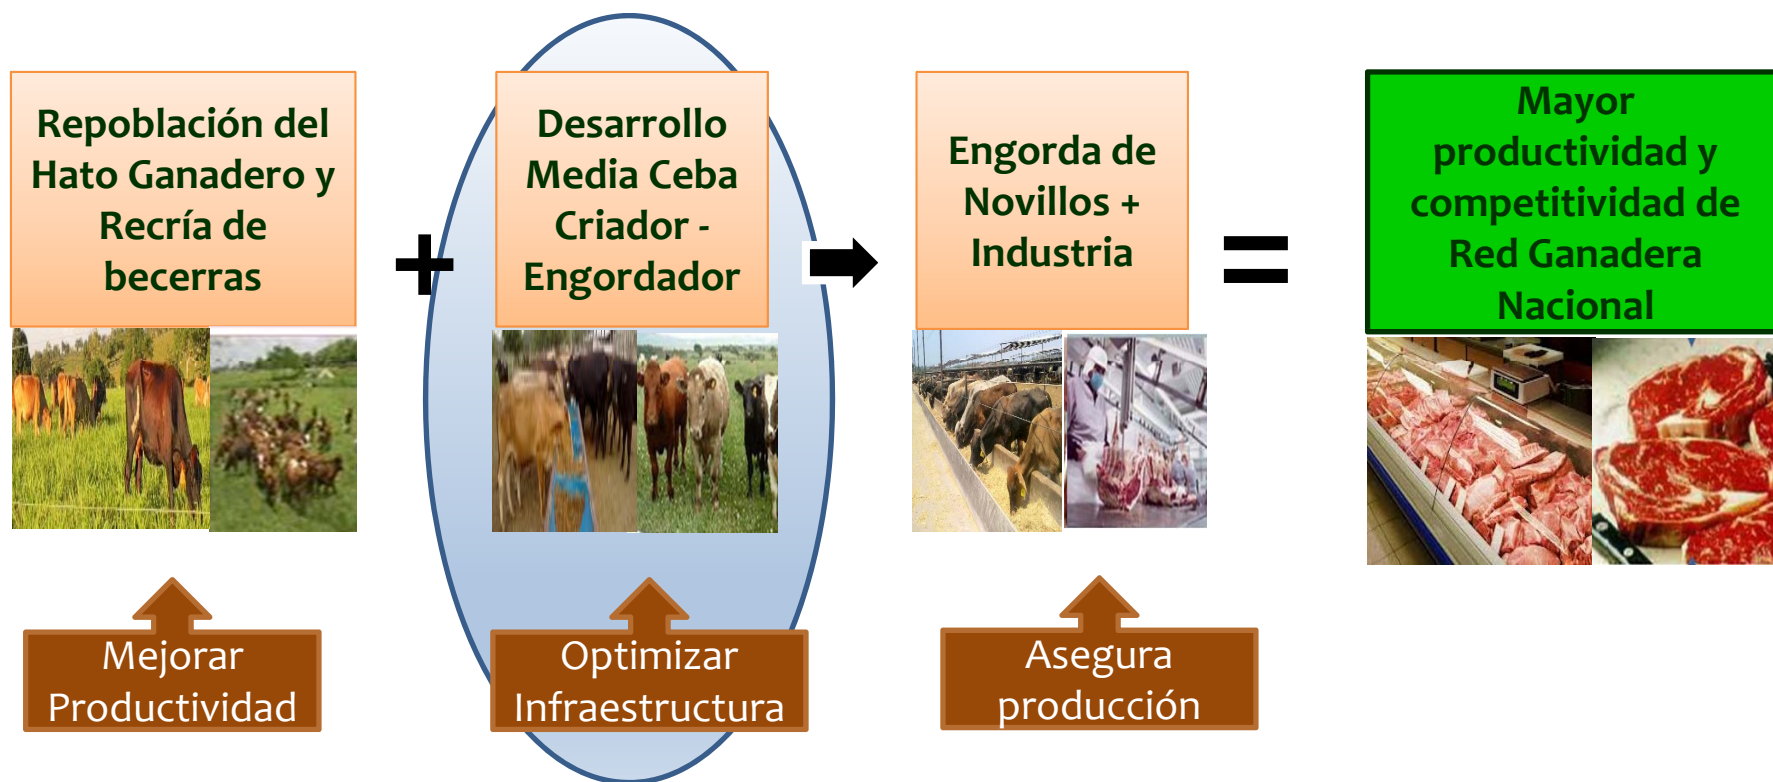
Repoblación del Hato Ganadero y Recría de becerras

+

Desarrollo Media Ceba Criador - Engordador

Engorda de Novillos + Industria

=

Mayor productividad y competitividad de Red Ganadera Nacional

Mejorar Productividad

Optimizar Infraestructura

Asegura producción